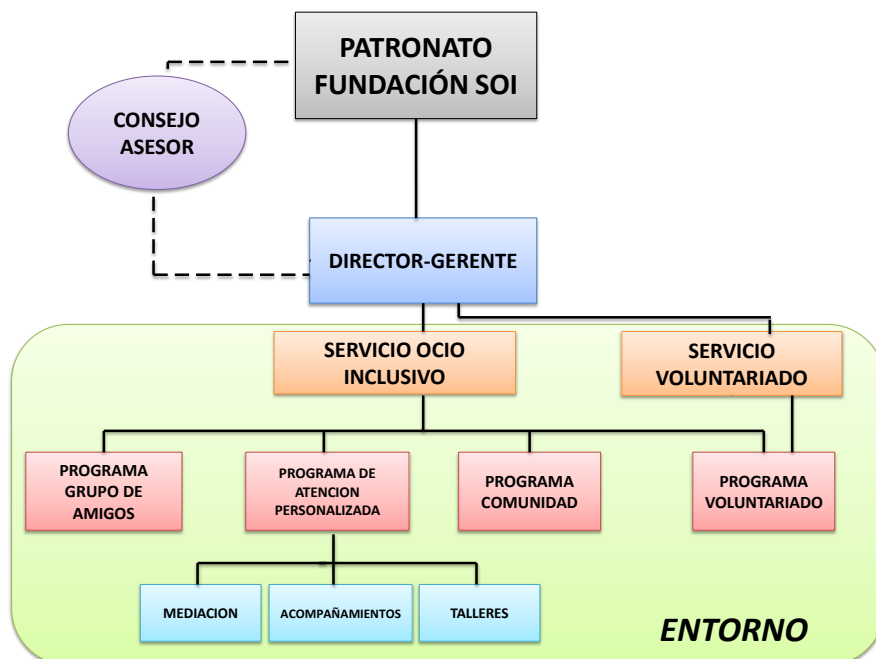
PATRONATO FUNDACIÓN SOI

CONSEJO ASESOR

DIRECTOR-GERENTE

SERVICIO OCIO INCLUSIVO

SERVICIO VOLUNTARIADO

PROGRAMA GRUPO DE AMIGOS

PROGRAMA DE ATENCION PERSONALIZADA

PROGRAMA COMUNIDAD

PROGRAMA VOLUNTARIADO

MEDIACION

ACOMPAÑAMIENTOS

TALLERES

ENTORNO